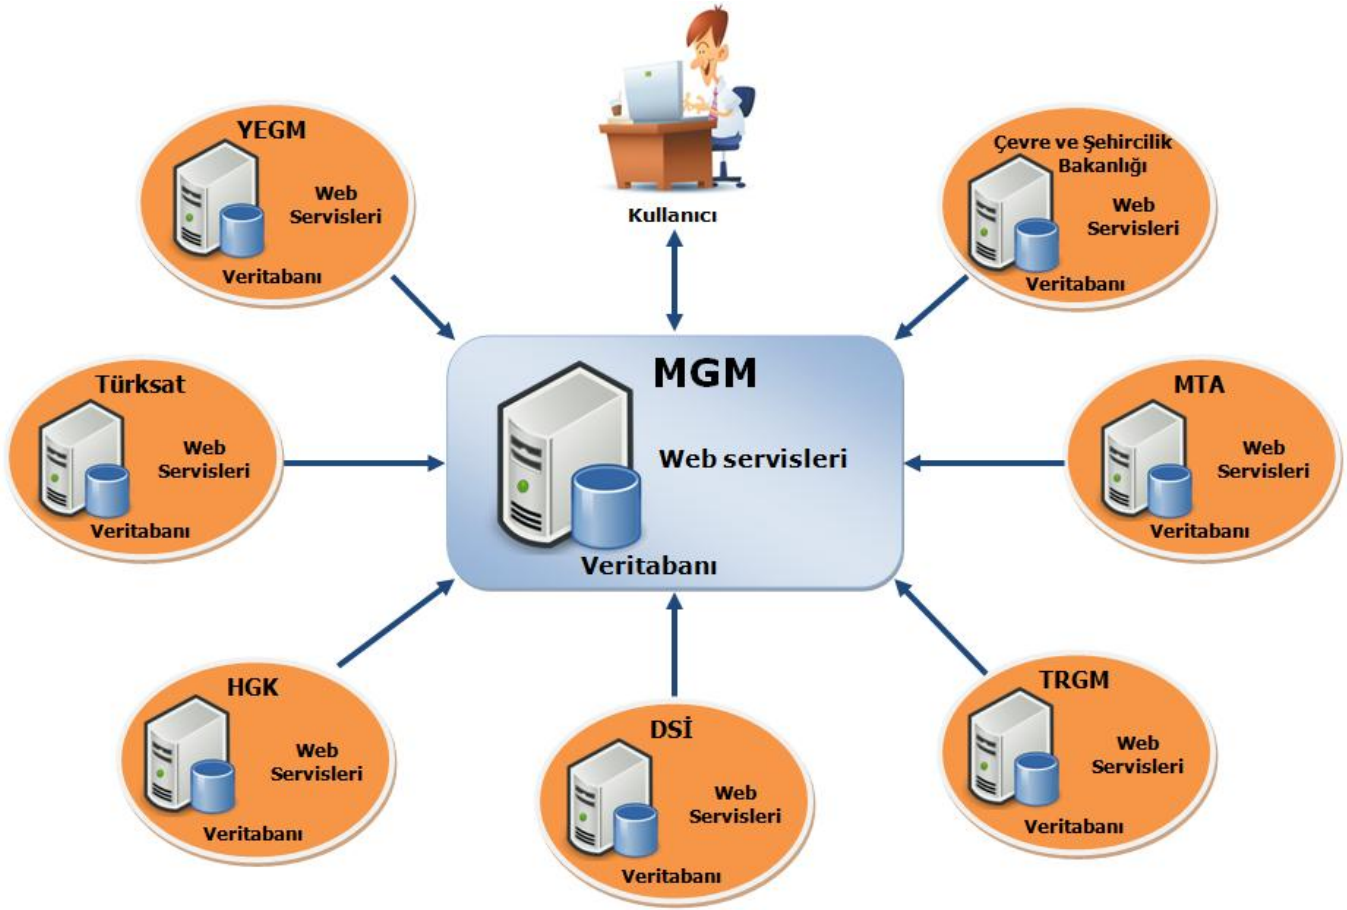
Kullanıcı

YEGM
Web Servisleri
Veritabanı

Çevre ve Şehircilik Bakanlığı
Web Servisleri
Veritabanı

Türksat
Web Servisleri
Veritabanı

MGM
Web servisleri
Veritabanı

MTA
Web Servisleri
Veritabanı

HGK
Web Servisleri
Veritabanı

DSİ
Web Servisleri
Veritabanı

TRGM
Web Servisleri
Veritabanı